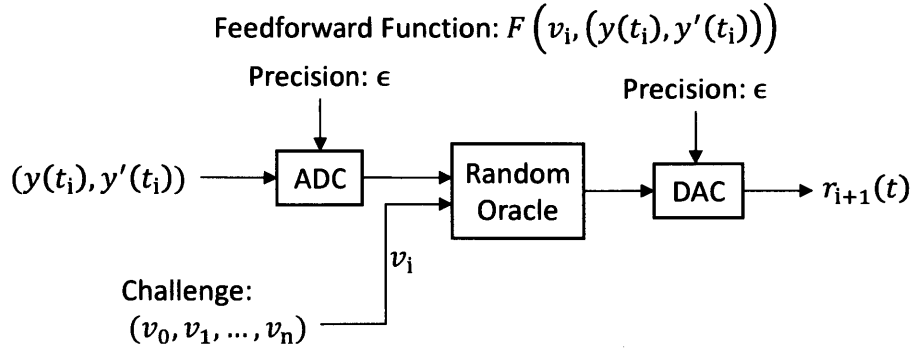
Feedforward Function: $F\left(v_{\mathrm{i}},\left(y(t_{\mathrm{i}}),y'(t_{\mathrm{i}})\right)\right)$

Precision: $\epsilon$

Precision: $\epsilon$

$(y(t_{\mathrm{i}}),y'(t_{\mathrm{i}}))$

ADC

Random Oracle

DAC

$r_{\mathrm{i+1}}(t)$

$v_{\mathrm{i}}$

Challenge: $(v_0,v_1,\dots,v_{\mathrm{n}})$